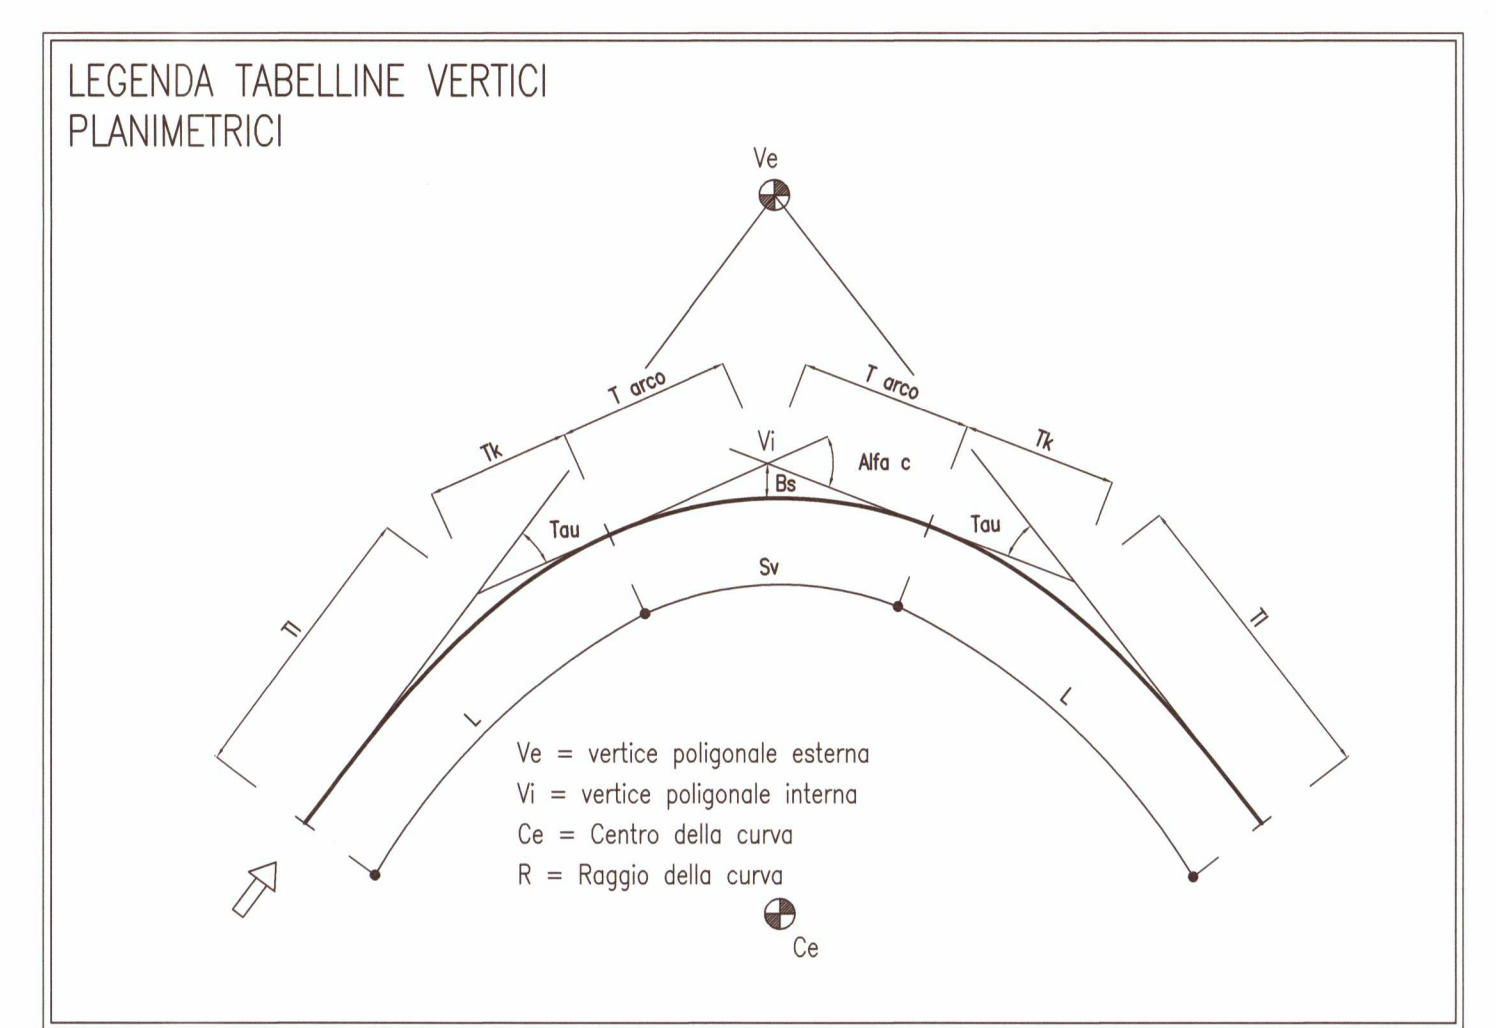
LEGENDA TABELLINE VERTICI PLANIMETRICI

Ve

T arco

T arco

Tk

Vi

Alfa c

Tk

Bs

Tau

Tau

Sv

Tl

Tl

L

L

Ve = vertice poligonale esterna
Vi = vertice poligonale interna
Ce = Centro della curva
R = Raggio della curva

Ce